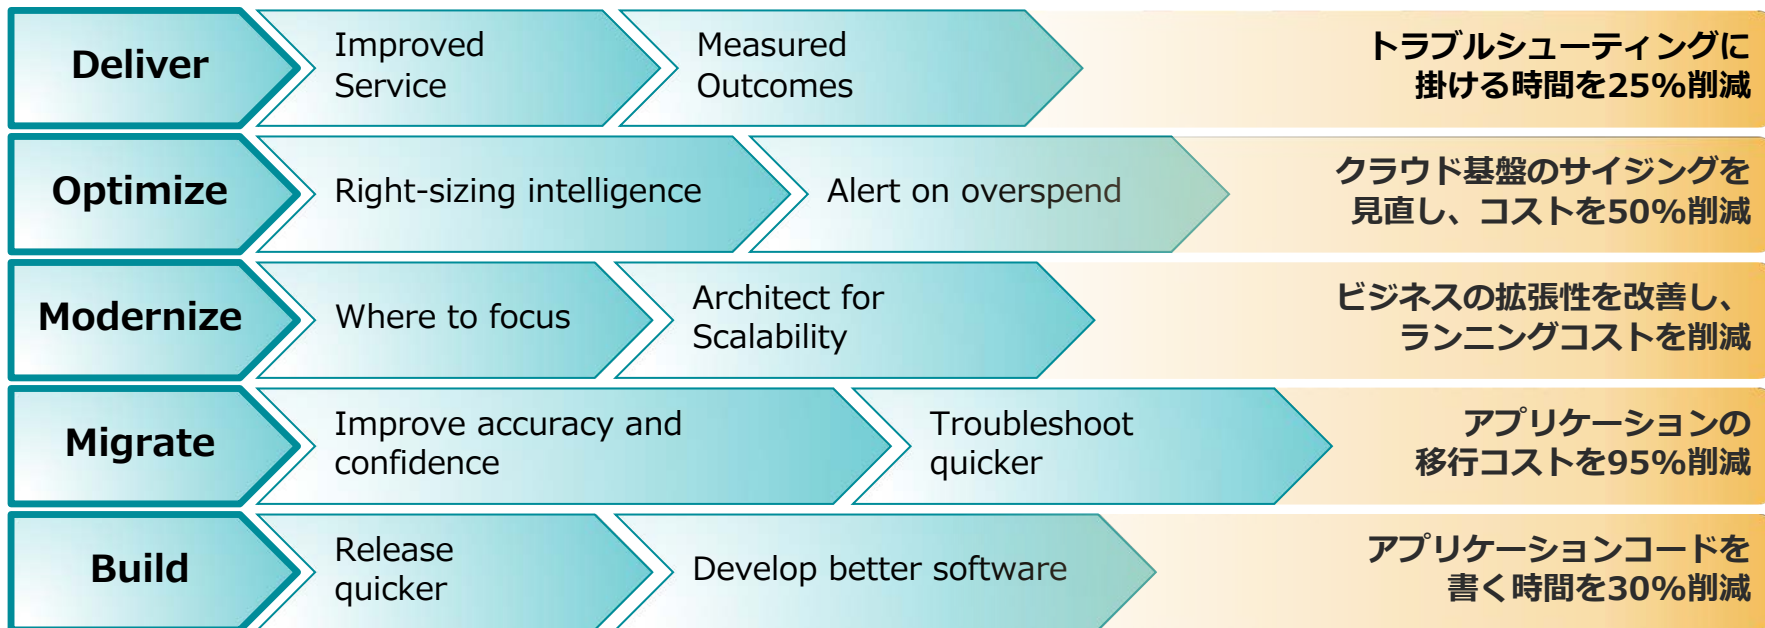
Deliver

Improved Service

Measured Outcomes

トラブルシューティングに掛ける時間を25%削減

Optimize

Right-sizing intelligence

Alert on overspend

クラウド基盤のサイジングを見直し、コストを50%削減

Modernize

Where to focus

Architect for Scalability

ビジネスの拡張性を改善し、ランニングコストを削減

Migrate

Improve accuracy and confidence

Troubleshoot quicker

アプリケーションの移行コストを95%削減

Build

Release quicker

Develop better software

アプリケーションコードを書く時間を30%削減